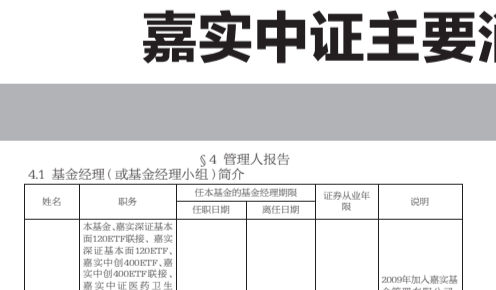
嘉实中证主要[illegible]

§4 管理人报告

4.1 基金经理(或基金经理小组)简介

| 姓名 | 职务 | 任本基金的基金经理期限 任职日期 | 任本基金的基金经理期限 离任日期 | 证券从业年限 | 说明 |
|---|---|---|---|---|---|
| | 本基金、嘉实深证基本面120ETF联接、嘉实深证基本面120ETF、嘉实中创400ETF、嘉实中创400ETF联接、嘉实中证医药卫生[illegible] | | | | 2009年加入嘉实基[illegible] |